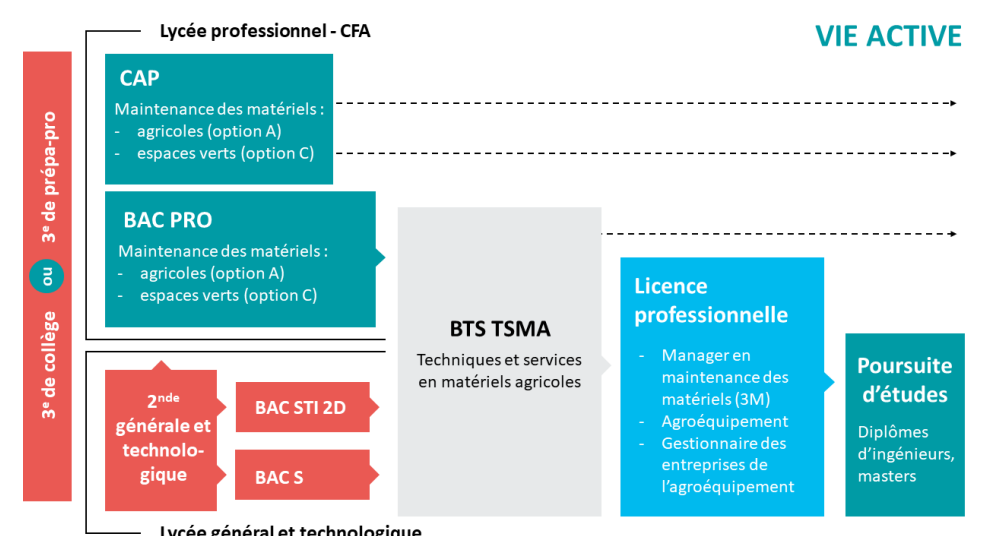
Lycée professionnel - CFA

VIE ACTIVE

3e de collège ou 3e de prépa-pro

CAP

Maintenance des matériels :
- agricoles (option A)
- espaces verts (option C)

BAC PRO

Maintenance des matériels :
- agricoles (option A)
- espaces verts (option C)

BTS TSMA

Techniques et services en matériels agricoles

Licence professionnelle

- Manager en maintenance des matériels (3M)
- Agroéquipement
- Gestionnaire des entreprises de l'agroéquipement

Poursuite d'études

Diplômes d'ingénieurs, masters

2nde générale et technologique

BAC STI 2D

BAC S

Lycée général et technologique